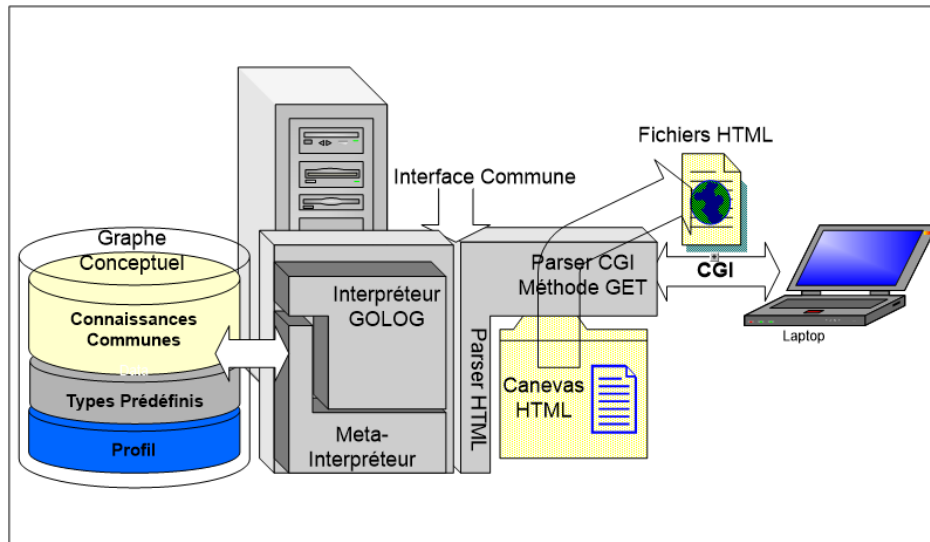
Fichiers HTML

Interface Commune

Graphe Conceptuel

Connaissances Communes

Types Prédéfinis

Profil

Interpréteur GOLOG

Meta-Interpréteur

Parser HTML

Parser CGI Méthode GET

CGI

Canevas HTML

Laptop